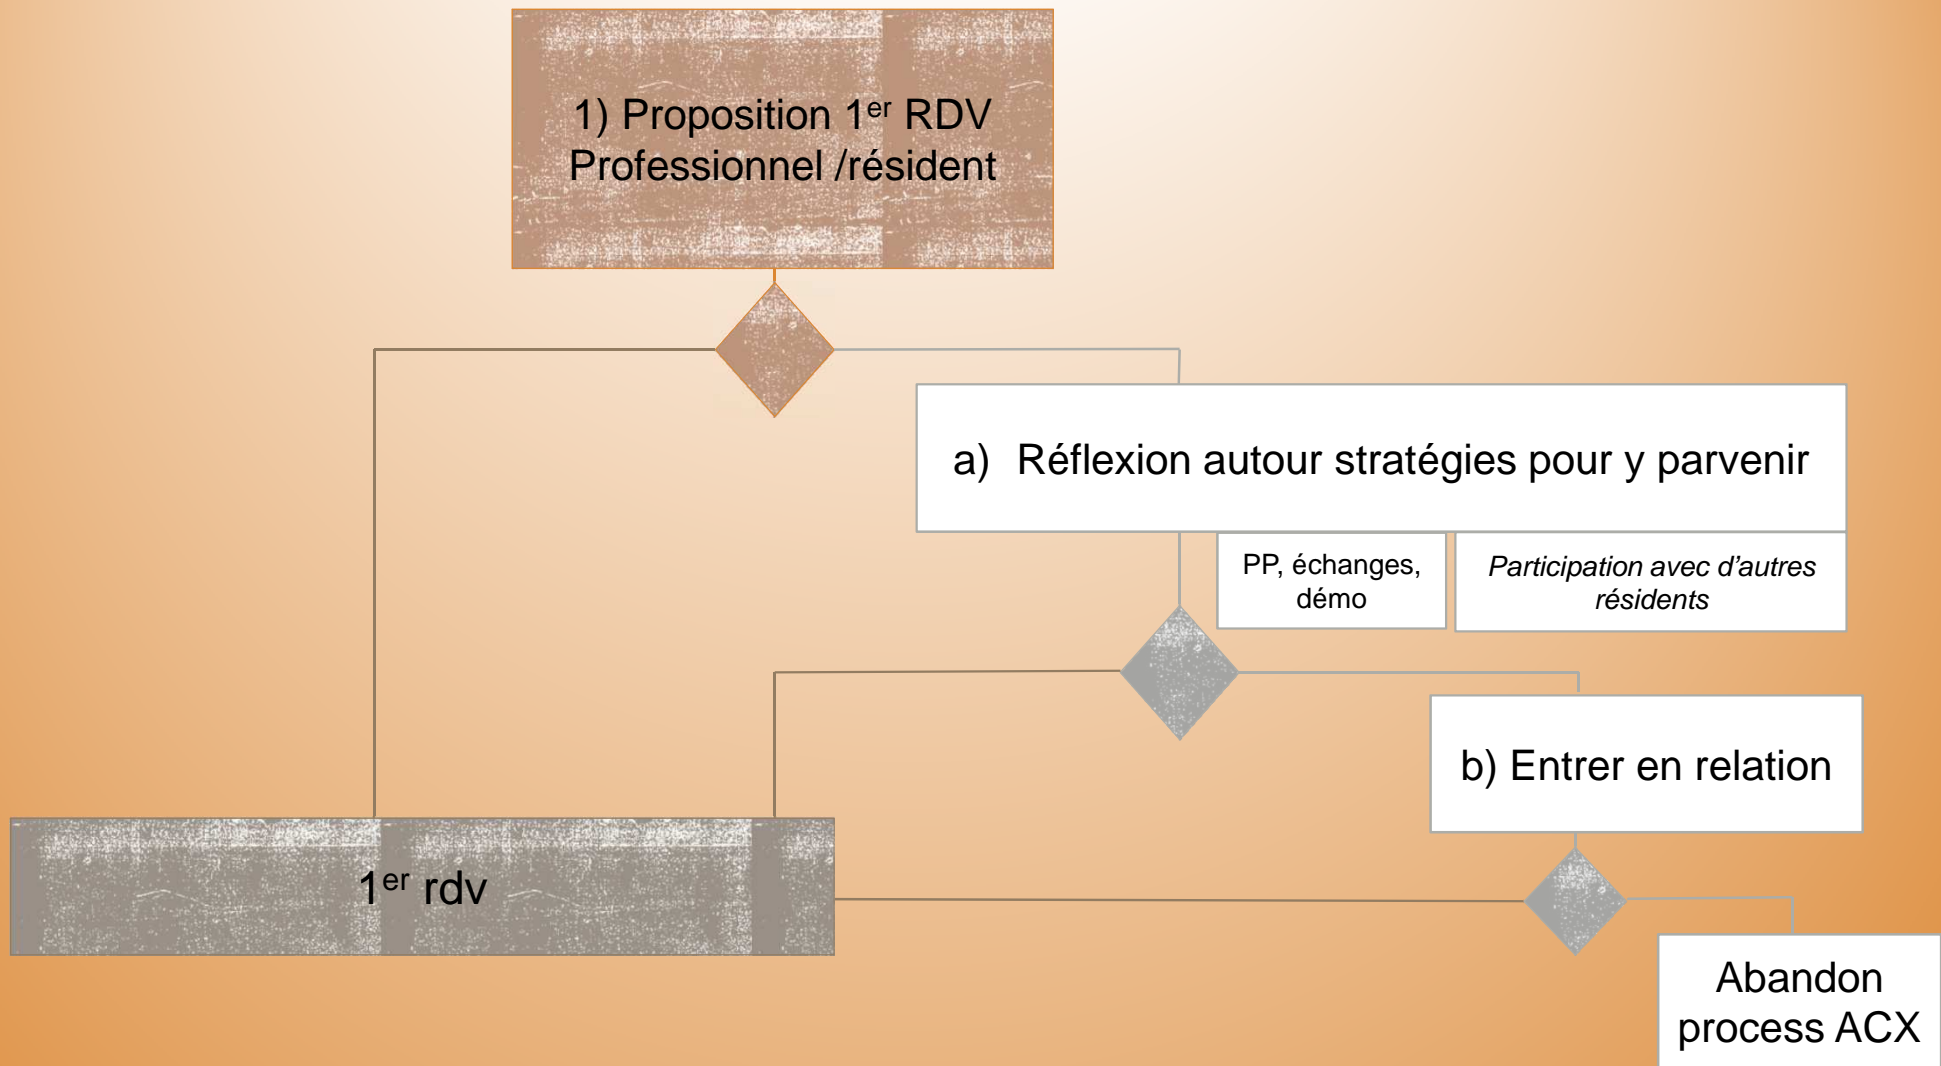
1) Proposition 1$^{er}$ RDV Professionnel /résident

a) Réflexion autour stratégies pour y parvenir

PP, échanges, démo

*Participation avec d'autres résidents*

b) Entrer en relation

1$^{er}$ rdv

Abandon process ACX